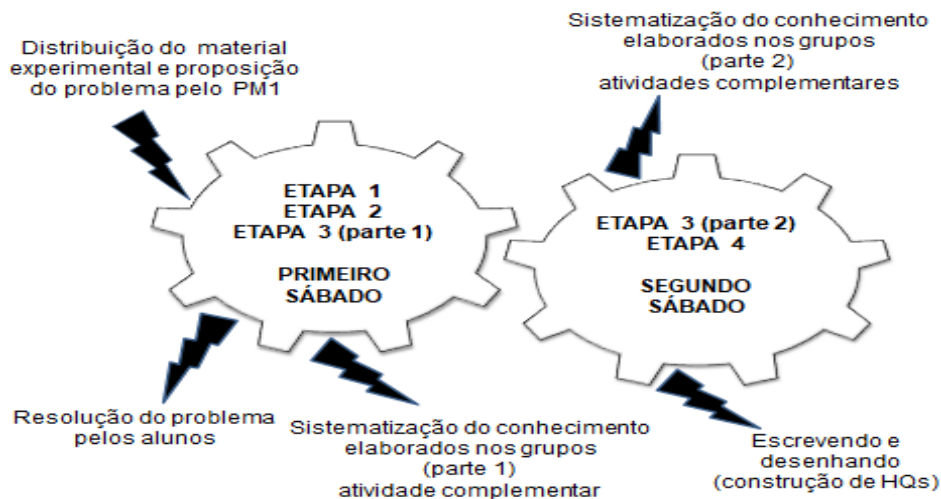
Distribuição do material experimental e proposição do problema pelo PM1

Sistematização do conhecimento elaborados nos grupos (parte 2) atividades complementares

ETAPA 1
ETAPA 2
ETAPA 3 (parte 1)

PRIMEIRO SÁBADO

ETAPA 3 (parte 2)
ETAPA 4

SEGUNDO SÁBADO

Resolução do problema pelos alunos

Sistematização do conhecimento elaborados nos grupos (parte 1) atividade complementar

Escrevendo e desenhando (construção de HQs)